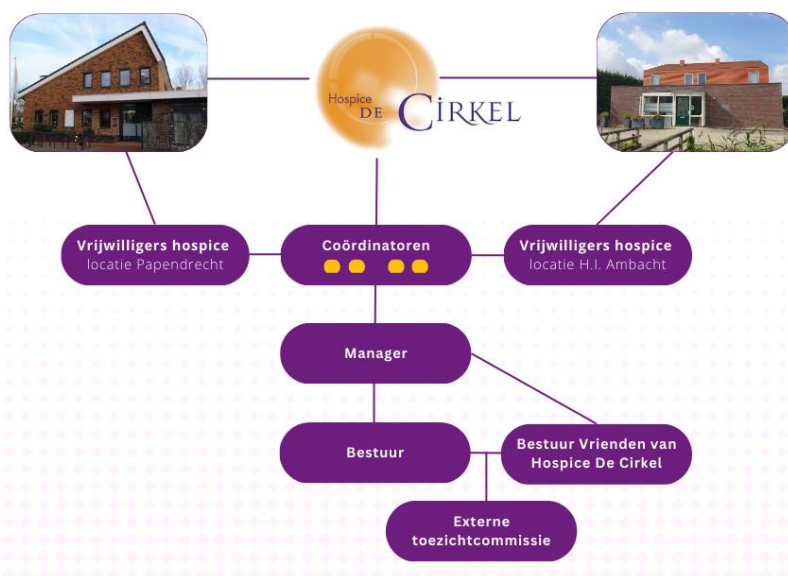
Hospice DE CIRKEL

Vrijwilligers hospice
locatie Papendrecht

Coördinatoren

Vrijwilligers hospice
locatie H.I. Ambacht

Manager

Bestuur

Bestuur Vrienden van Hospice De Cirkel

Externe toezichtcommissie